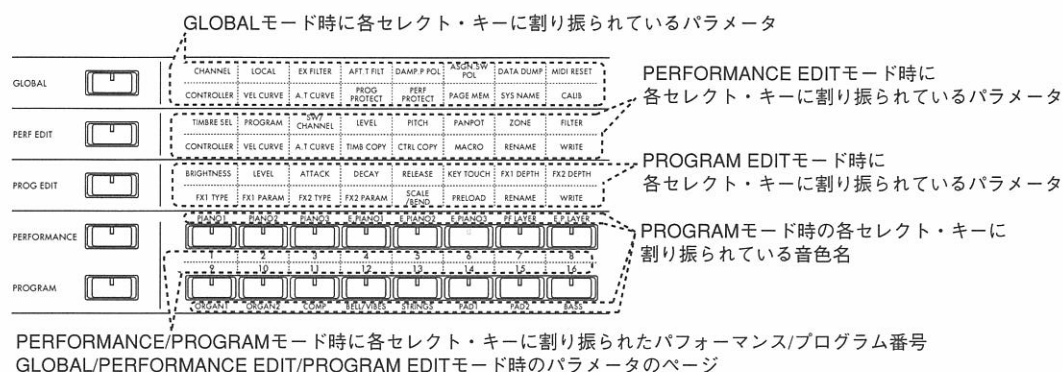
GLOBALモード時に各セレクト・キーに割り振られているパラメータ

GLOBAL

| CHANNEL | LOCAL | EX FILTER | AFT.T FILT | DAMP.P POL | ASGN SW POL | DATA DUMP | MIDI RESET |
|---|---|---|---|---|---|---|---|
| CONTROLLER | VEL CURVE | A.T CURVE | PROG PROTECT | PERF PROTECT | PAGE MEM | SYS NAME | CALIB |

PERFORMANCE EDITモード時に各セレクト・キーに割り振られているパラメータ

PERF EDIT

| TIMBRE SEL | PROGRAM | SW CHANNEL | LEVEL | PITCH | PANPOT | ZONE | FILTER |
|---|---|---|---|---|---|---|---|
| CONTROLLER | VEL CURVE | A.T CURVE | TIMB COPY | CTRL COPY | MACRO | RENAME | WRITE |

PROGRAM EDITモード時に各セレクト・キーに割り振られているパラメータ

PROG EDIT

| BRIGHTNESS | LEVEL | ATTACK | DECAY | RELEASE | KEY TOUCH | FX1 DEPTH | FX2 DEPTH |
|---|---|---|---|---|---|---|---|
| FX1 TYPE | FX1 PARAM | FX2 TYPE | FX2 PARAM | SCALE /BEND | PRELOAD | RENAME | WRITE |

PERFORMANCE

PIANO1 PIANO2 PIANO3 E.PIANO1 E.PIANO2 E.PIANO3 PF LAYER E.P LAYER

1 2 3 4 5 6 7 8

9 10 11 12 13 14 15 16

PROGRAM

ORGAN1 ORGAN2 COMP BELL/VIBES STRINGS PAD1 PAD2 BASS

PROGRAMモード時の各セレクト・キーに割り振られている音色名

PERFORMANCE/PROGRAMモード時に各セレクト・キーに割り振られたパフォーマンス/プログラム番号
GLOBAL/PERFORMANCE EDIT/PROGRAM EDITモード時のパラメータのページ